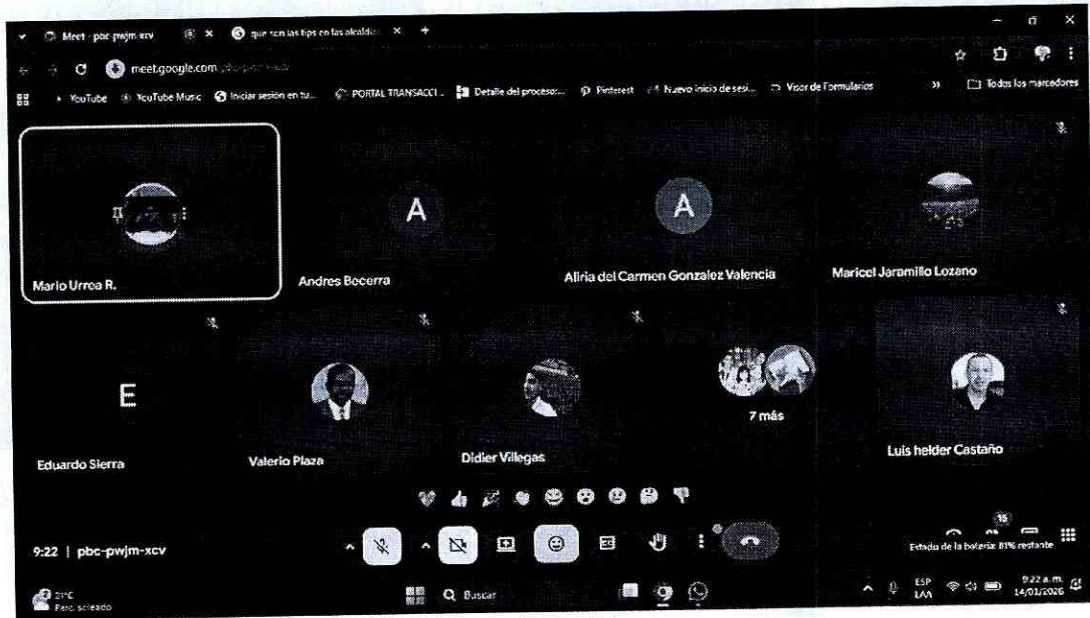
Meet - pbc-pwjm-xcv
que son las tips en las alcaldías
meet.google.com
YouTube YouTube Music Iniciar sesión en tu... PORTAL TRANSACCI... Detalle del proceso:... Pinterest Nuevo inicio de sesi... Visor de Formularios
Todos los marcadores

Mario Urrea R.
A
Andres Becerra
A
Aliria del Carmen Gonzalez Valencia
Maricel Jaramillo Lozano
E
Eduardo Sierra
Valerio Plaza
Didier Villegas
7 más
Luis helder Castaño

9:22 | pbc-pwjm-xcv
16
Estado de la batería: 81% restante

21°C
Parc. soleado
Buscar
ESP
LAA
9:22 a.m.
14/01/2026